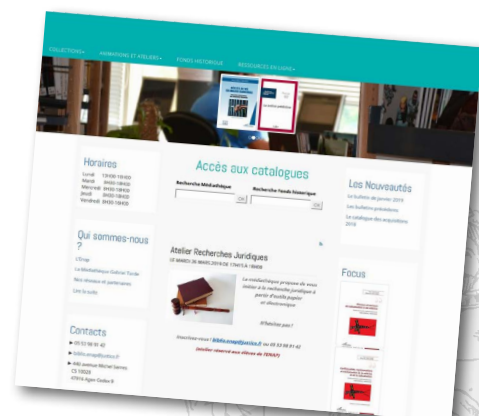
COLLECTIONS • ANIMATIONS ET ATELIERS • FONDS HISTORIQUE RESSOURCES EN LIGNE •

Horaires

Lundi 13h00-16h00
Mardi 8h30-18h00
Mercredi 8h30-18h00
Jeudi 8h30-18h00
Vendredi 8h30-16h00

Qui sommes-nous ?

L'Enap
La Médiathèque Gabriel Tarde
Nos réseaux et partenaires
Lire la suite

Contacts

05 53 98 91 42
biblio.enap@justice.fr
440 avenue Michel Serres CS 10028 47916 Agen Cedex 9

Accès aux catalogues

Recherche Médiathèque
Recherche fonds historique

Atelier Recherches Juridiques

LE MARDI 26 MARS 2019 DE 17H15 À 18H00

La médiathèque propose de vous initier à la recherche juridique à partir d'outils papier et électronique

N'hésitez pas !

Inscrivez-vous : biblio.enap@justice.fr ou 05 53 98 91 42

(atelier réservé aux élèves de l'ENAP)

Les Nouveautés

Le bulletin de janvier 2019
Les bulletins précédents
Le catalogue des acquisitions 2018

Focus